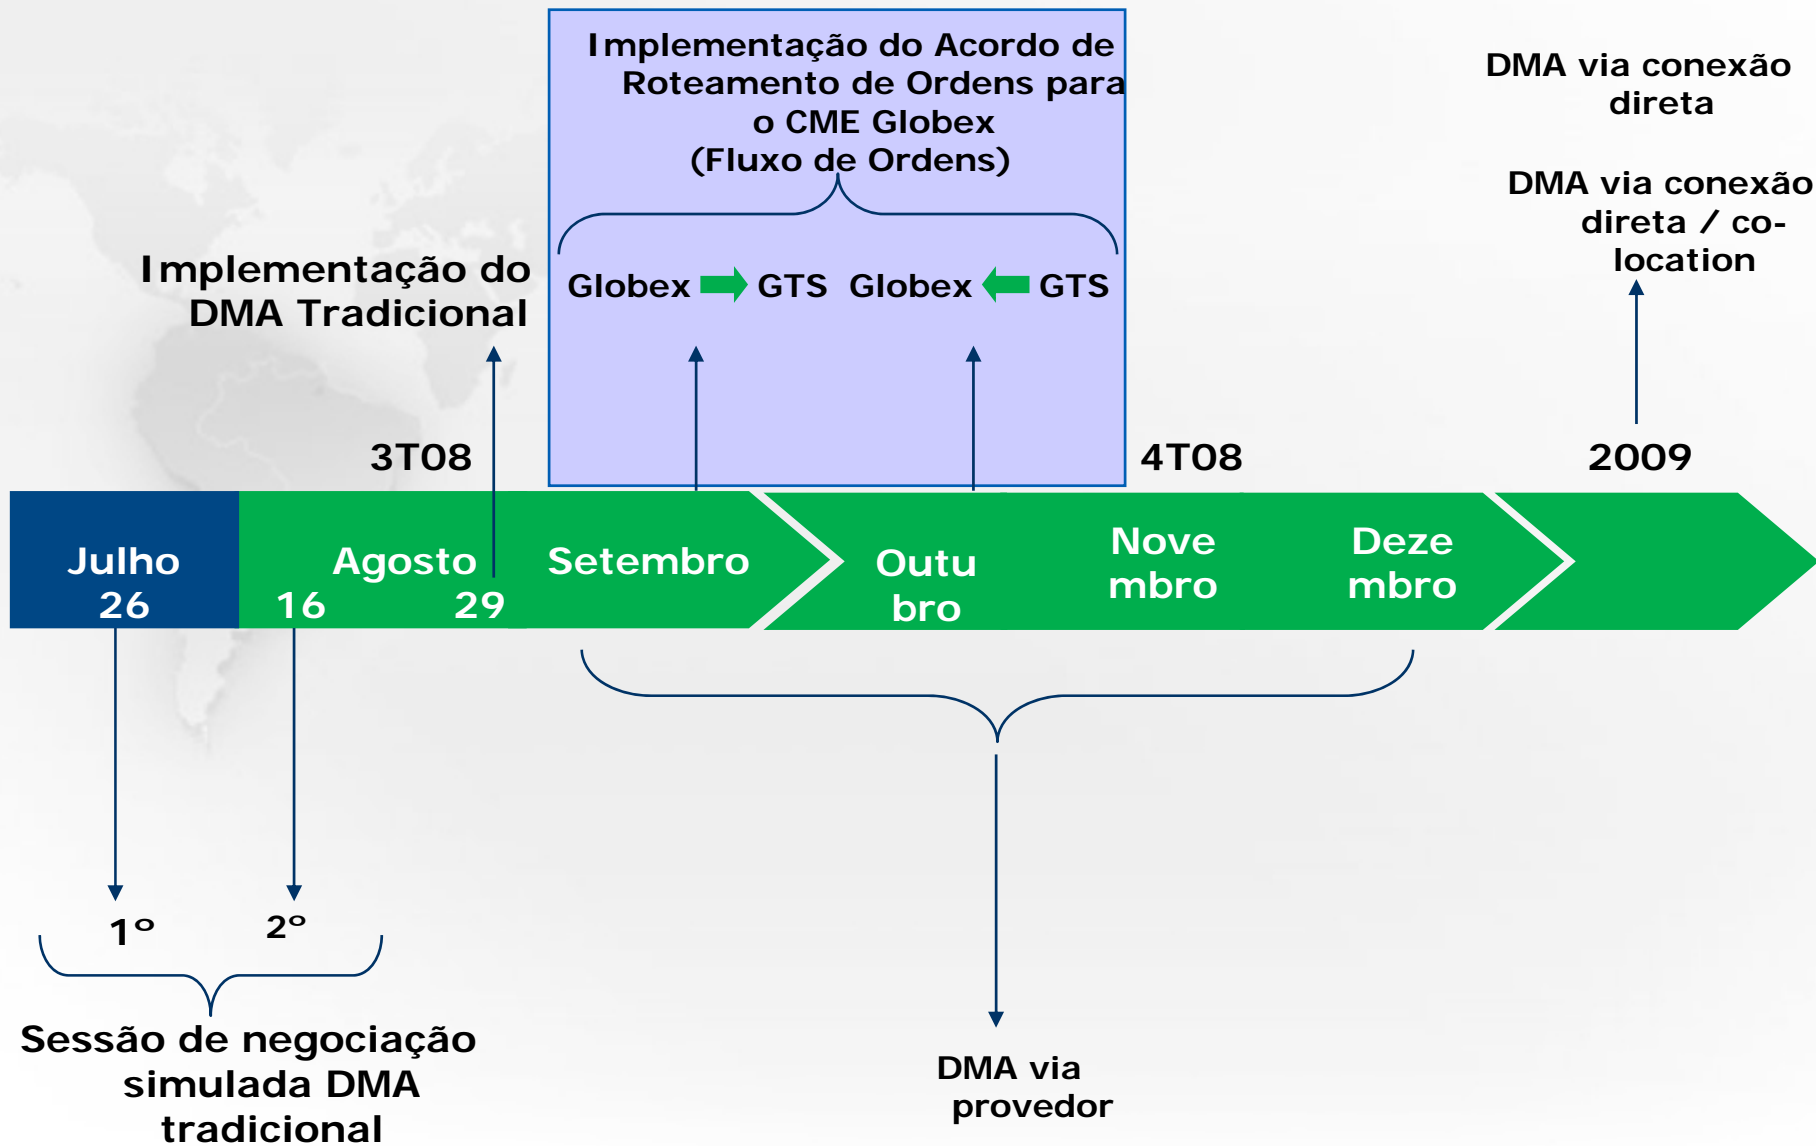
Implementação do Acordo de Roteamento de Ordens para o CME Globex (Fluxo de Ordens)

DMA via conexão direta

DMA via conexão direta / co-location

Implementação do DMA Tradicional

Globex GTS Globex GTS

3T08

4T08

2009

Julho 26

Agosto 16 29

Setembro

Outu bro

Nove mbro

Deze mbro

1º

2º

Sessão de negociação simulada DMA tradicional

DMA via provedor